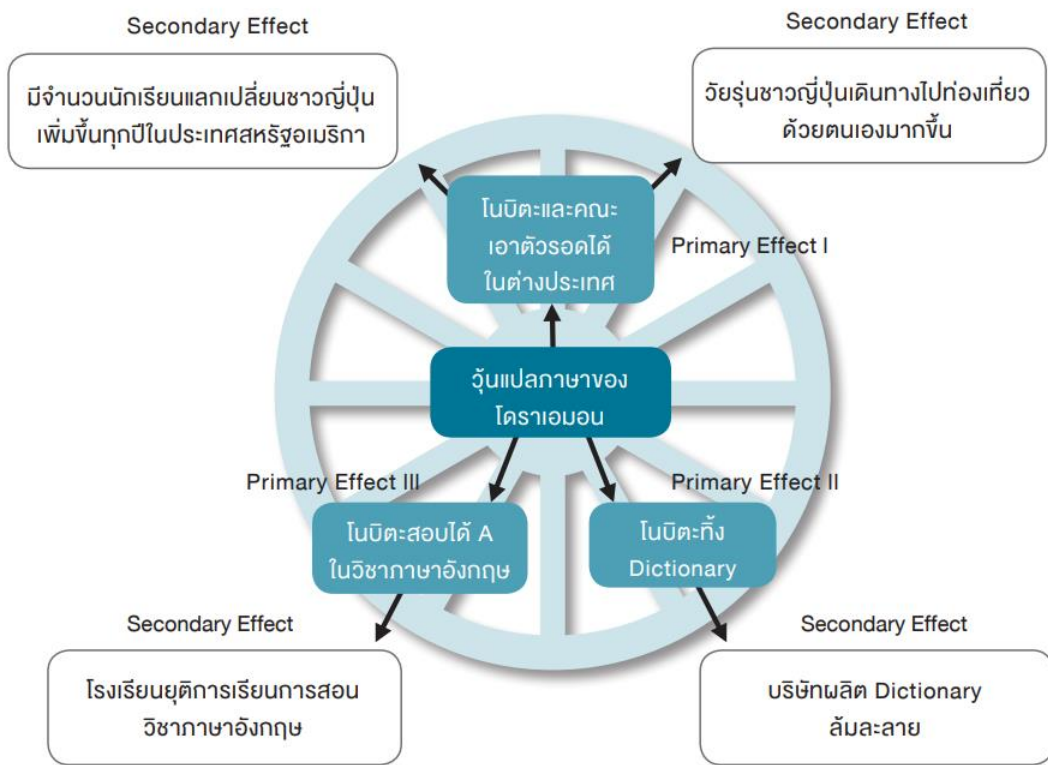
Secondary Effect

มีจำนวนนักเรียนแลกเปลี่ยนชาวญี่ปุ่นเพิ่มขึ้นทุกปีในประเทศสหรัฐอเมริกา

Secondary Effect

วัยรุ่นชาวญี่ปุ่นเดินทางไปท่องเที่ยวด้วยตนเองมากขึ้น

โนบิตะและคณะเอาตัวรอดได้ในต่างประเทศ

Primary Effect I

วุ้นแปลภาษาของโดราเอมอน

Primary Effect III

Primary Effect II

โนบิตะสอบได้ A ในวิชาภาษาอังกฤษ

โนบิตะทิ้ง Dictionary

Secondary Effect

โรงเรียนยุติการเรียนการสอนวิชาภาษาอังกฤษ

Secondary Effect

บริษัทผลิต Dictionary ล้มละลาย